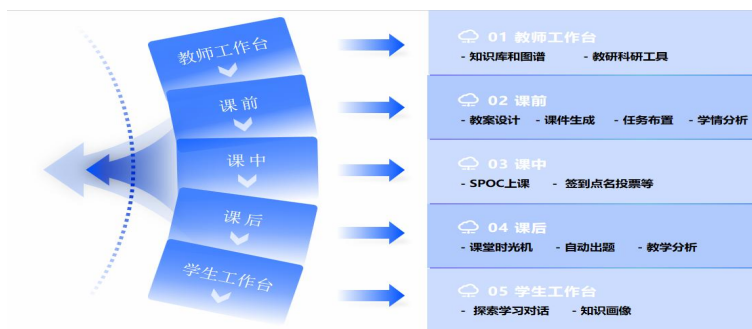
教师工作台

课前

课中

课后

学生工作台

01 教师工作台
- 知识库和图谱 - 教研科研工具

02 课前
- 教案设计 - 课件生成 - 任务布置 - 学情分析

03 课中
- SPOC上课 - 签到点名投票等

04 课后
- 课堂时光机 - 自动出题 - 教学分析

05 学生工作台
- 探索学习对话 - 知识画像